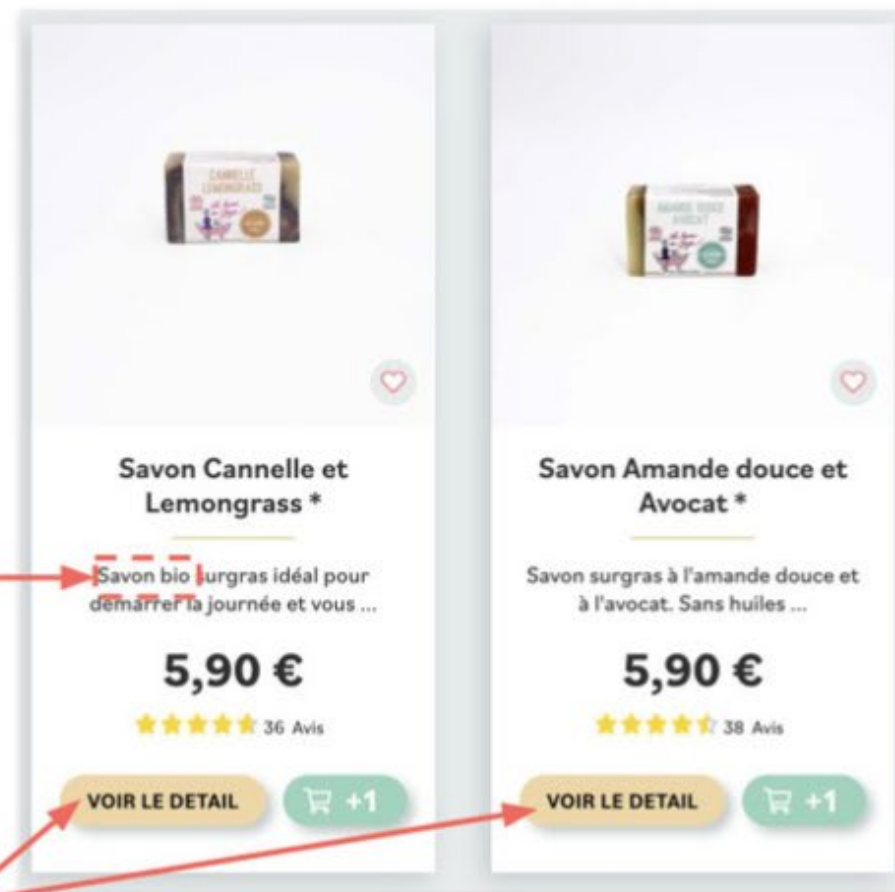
CANNELLE LEMONGRASS

Savon Cannelle et Lemongrass *

Savon bio surgras idéal pour démarrer la journée et vous ...

5,90 €

36 Avis

VOIR LE DETAIL

+1

AMANDE DOUCE AVOCAT

Savon Amande douce et Avocat *

Savon surgras à l'amande douce et à l'avocat. Sans huiles ...

5,90 €

38 Avis

VOIR LE DETAIL

+1